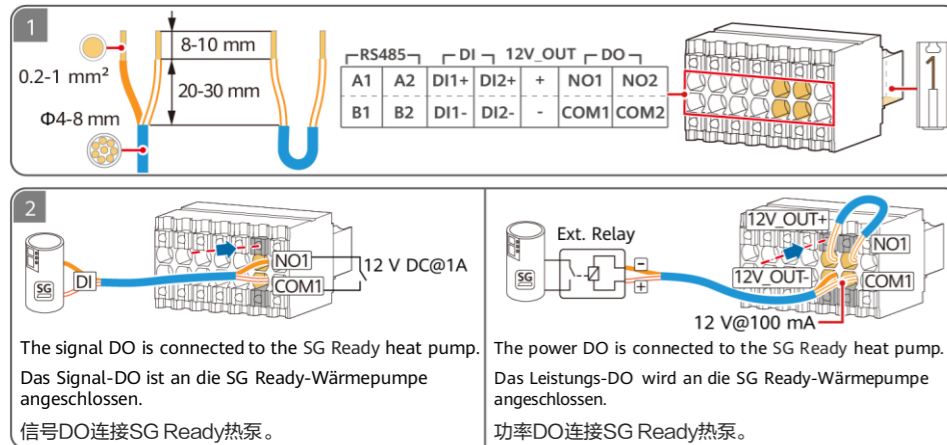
1

0.2-1 mm²

Φ4-8 mm

8-10 mm

20-30 mm

| RS485 | | DI | | 12V_OUT | DO | |
|---|---|---|---|---|---|---|
| A1 | A2 | DI1+ | DI2+ | + | NO1 | NO2 |
| B1 | B2 | DI1- | DI2- | - | COM1 | COM2 |

1

2

SG

DI

NO1

COM1

12 V DC@1A

The signal DO is connected to the SG Ready heat pump.

Das Signal-DO ist an die SG Ready-Wärmepumpe angeschlossen.

信号DO连接SG Ready热泵。

SG

Ext. Relay

-

+

12V_OUT+

NO1

12V_OUT-

COM1

12 V@100 mA

The power DO is connected to the SG Ready heat pump.

Das Leistungs-DO wird an die SG Ready-Wärmepumpe angeschlossen.

功率DO连接SG Ready热泵。